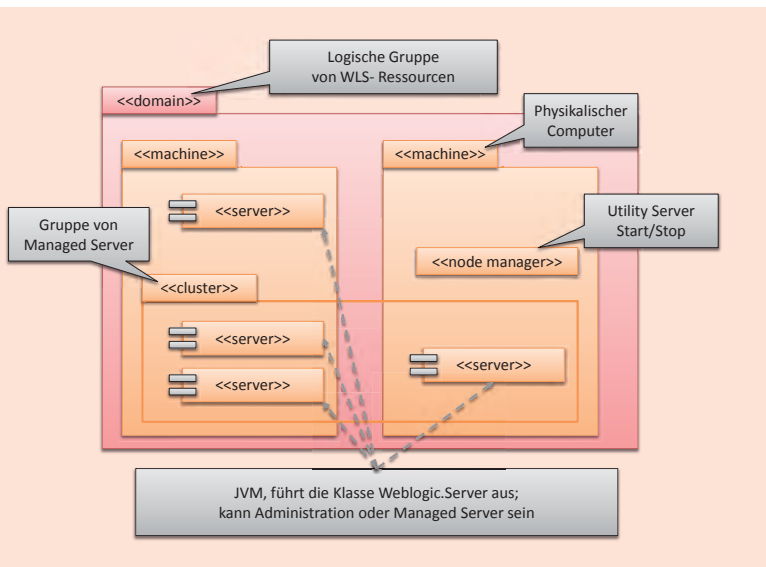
Logische Gruppe von WLS- Ressourcen

<<domain>>

Physikalischer Computer

<<machine>>

<<machine>>

<<server>>

Gruppe von Managed Server

Utility Server Start/Stop

<<node manager>>

<<cluster>>

<<server>>

<<server>>

<<server>>

JVM, führt die Klasse Weblogic.Server aus; kann Administration oder Managed Server sein